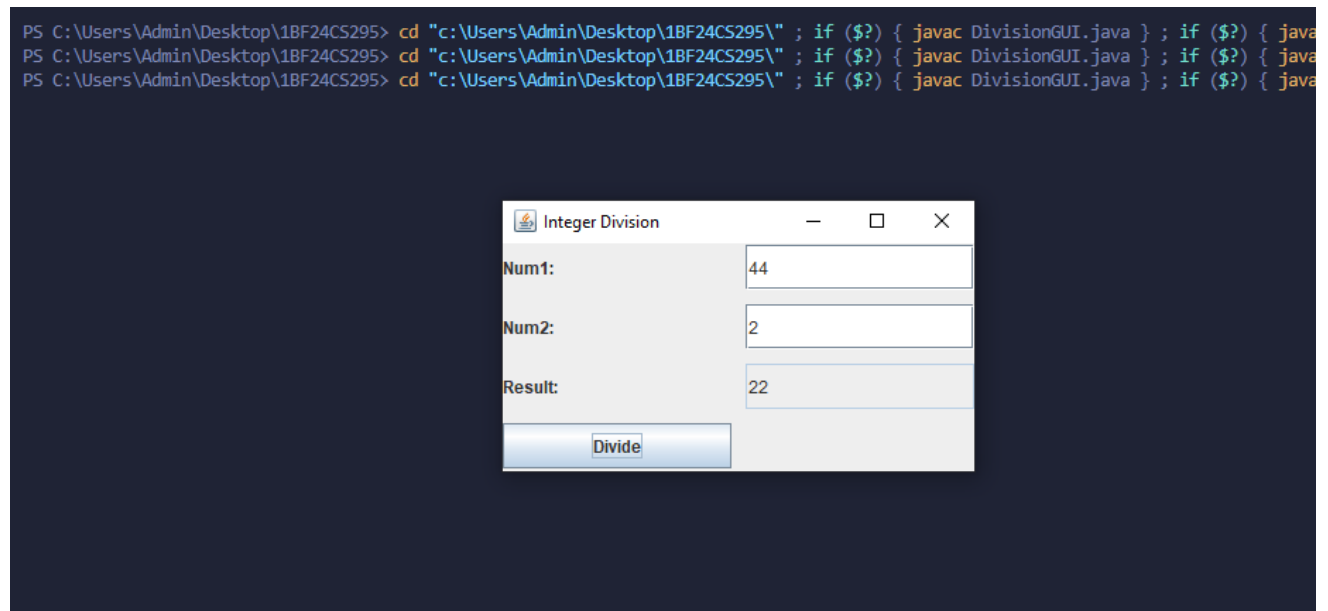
PS C:\Users\Admin\Desktop\1BF24CS295> cd "c:\Users\Admin\Desktop\1BF24CS295\" ; if ($?) { javac DivisionGUI.java } ; if ($?) { java
PS C:\Users\Admin\Desktop\1BF24CS295> cd "c:\Users\Admin\Desktop\1BF24CS295\" ; if ($?) { javac DivisionGUI.java } ; if ($?) { java
PS C:\Users\Admin\Desktop\1BF24CS295> cd "c:\Users\Admin\Desktop\1BF24CS295\" ; if ($?) { javac DivisionGUI.java } ; if ($?) { java

Integer Division

Num1: 44

Num2: 2

Result: 22

Divide